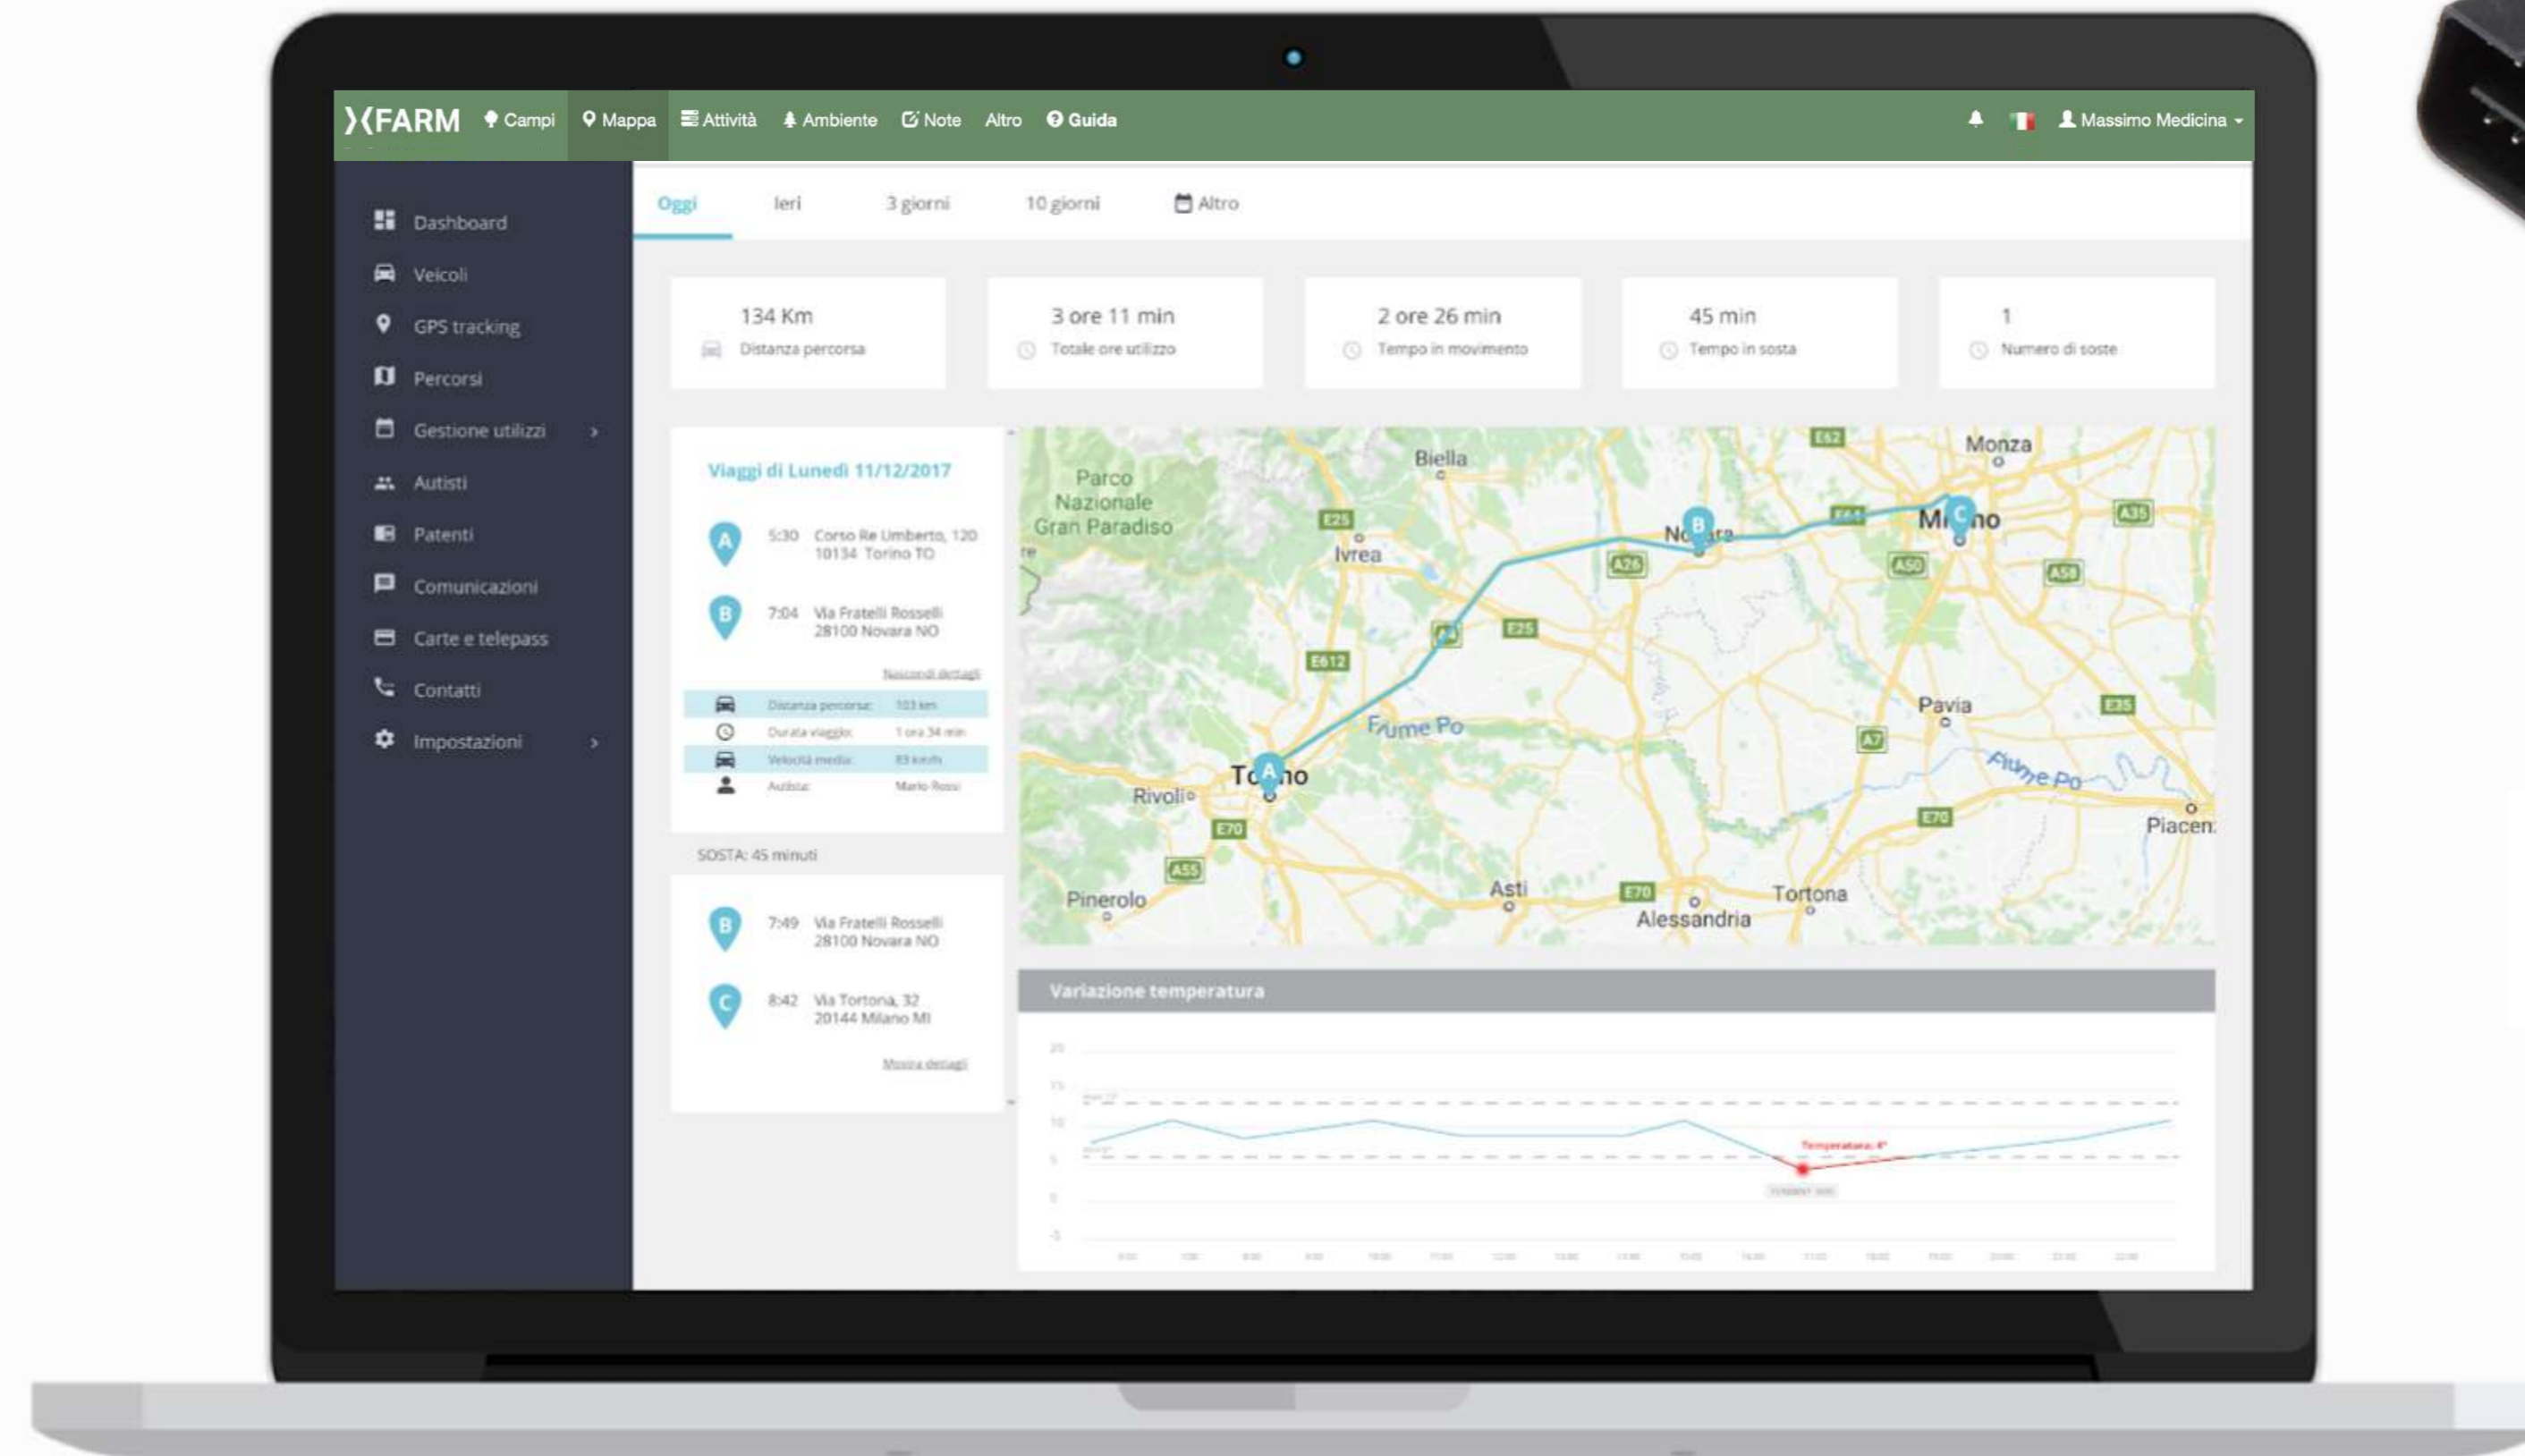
XFARM Campi Mappa Attività Ambiente Note Altro Guida

Massimo Medicina

Dashboard
Veicoli
GPS tracking
Percorsi
Gestione utilizzi
Autisti
Patenti
Comunicazioni
Carte e telepass
Contatti
Impostazioni

Oggi Ieri 3 giorni 10 giorni Altro

134 Km
Distanza percorsa

3 ore 11 min
Totale ore utilizzo

2 ore 26 min
Tempo in movimento

45 min
Tempo in sosta

1
Numero di soste

Viaggi di Lunedì 11/12/2017

A 5:30 Corso Re Umberto, 120 10134 Torino TO

B 7:04 Via Fratelli Rosselli 28100 Novara NO

Nascondi dettagli

Distanza percorsa: 103 km
Durata viaggio: 1 ora 34 min
Velocità media: 83 km/h
Autista: Mario Rossi

SOSTA: 45 minuti

B 7:49 Via Fratelli Rosselli 28100 Novara NO

C 8:42 Via Tortona, 32 20144 Milano MI

Mostra dettagli

Parco Nazionale Gran Paradiso
Biella
Ivrea
Monza
Novara
Milano
Fiume Po
Torino
Rivoli
Pavia
Piacen
Pinerolo
Asti
Alessandria
Tortona
E62 E25 E64 A35 A26 A50 A58 A4 E612 A7 E35 E70 A55

Variazione temperatura

Temperatura: 4°